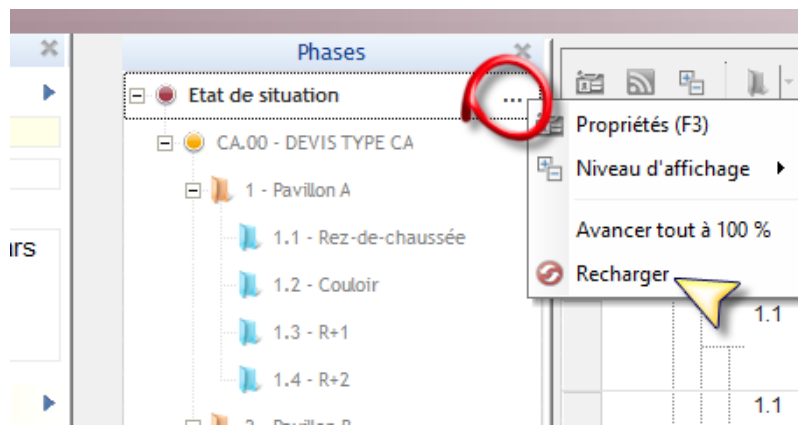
Phases

Etat de situation ...

CA.00 - DEVIS TYPE CA

1 - Pavillon A

1.1 - Rez-de-chaussée

1.2 - Couloir

1.3 - R+1

1.4 - R+2

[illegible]

Propriétés (F3)

Niveau d'affichage

Avancer tout à 100 %

Recharger

rs

1.1

1.1